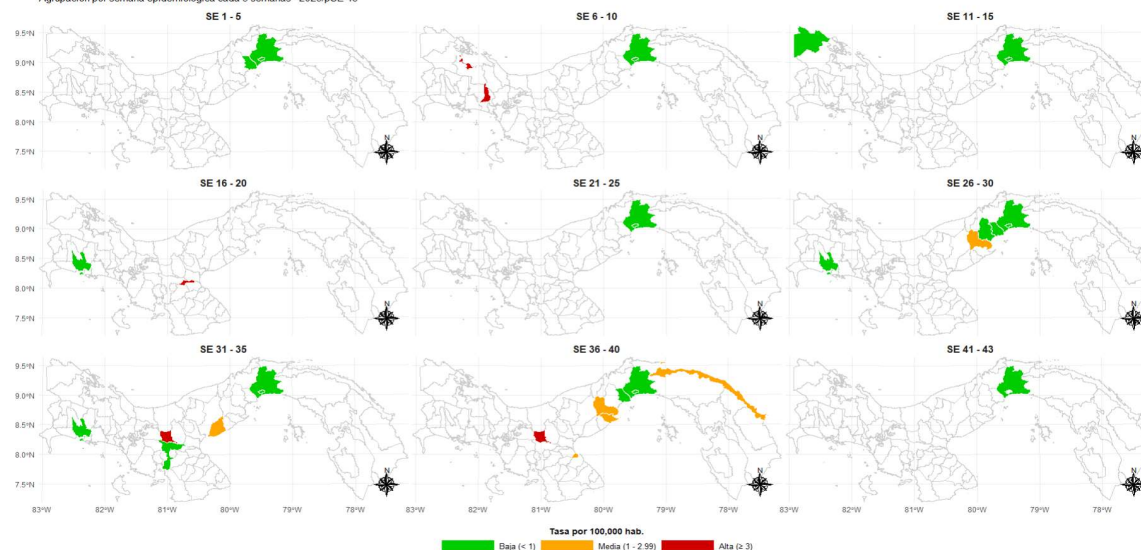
Agrupación por semana epidemiológica cada 5 semanas - 2025.pSE 43

SE 1 - 5

SE 6 - 10

SE 11 - 15

SE 16 - 20

SE 21 - 25

SE 26 - 30

SE 31 - 35

SE 36 - 40

SE 41 - 43

9.5°N
9.0°N
8.5°N
8.0°N
7.5°N

83°W 82°W 81°W 80°W 79°W 78°W

N

Tasa por 100,000 hab.

Baja (< 1) Media (1 - 2.99) Alta (≥ 3)